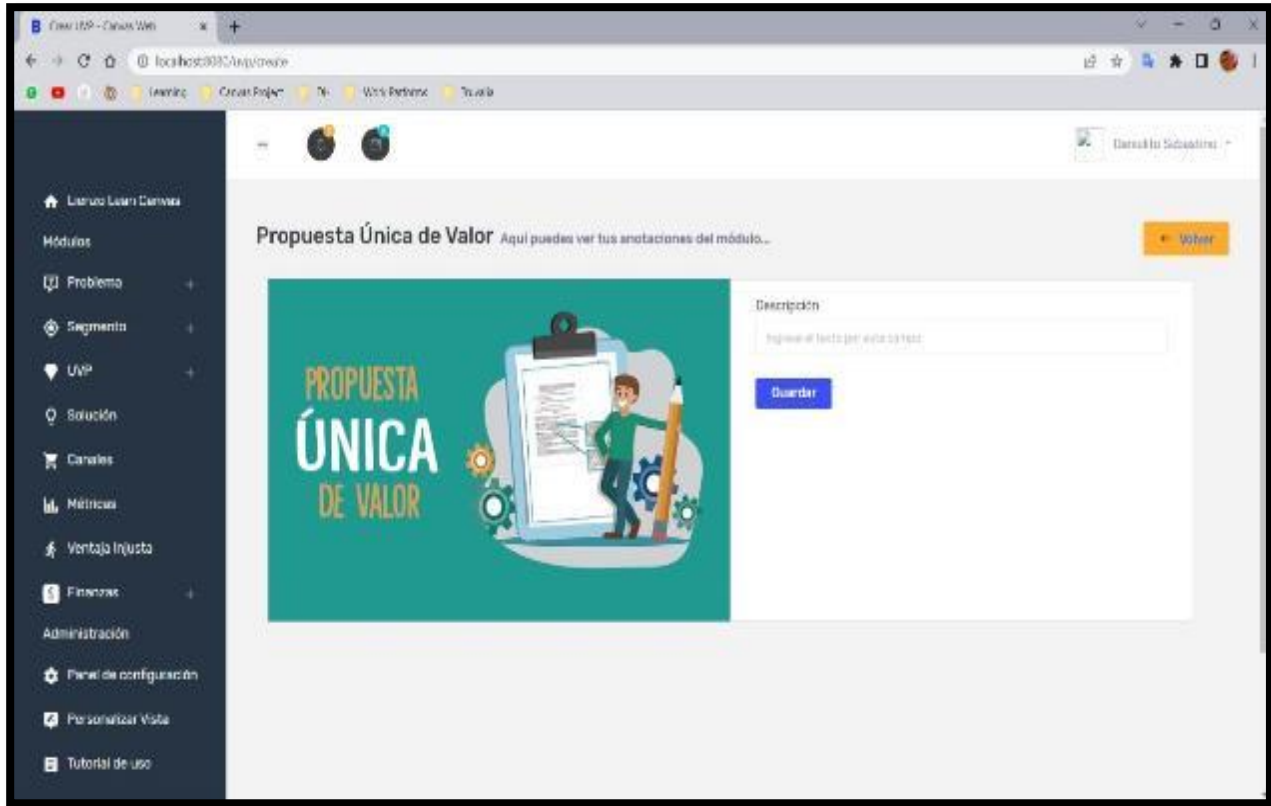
Crear UVP - Canvas Web
localhost:8080/uvp/create
Learning Canvas Project TK Work Patterns Travels

Lienzo Lean Canvas
Módulos
Problema
Segmento
UVP
Solución
Canales
Métricas
Ventaja Injusta
Finanzas
Administración
Panel de configuración
Personalizar Vista
Tutorial de uso

Benedito Sebastino

Propuesta Única de Valor Aquí puedes ver tus anotaciones del módulo...

← Volver

PROPUESTA
ÚNICA
DE VALOR

Descripción
Ingrese el texto por este campo
Guardar